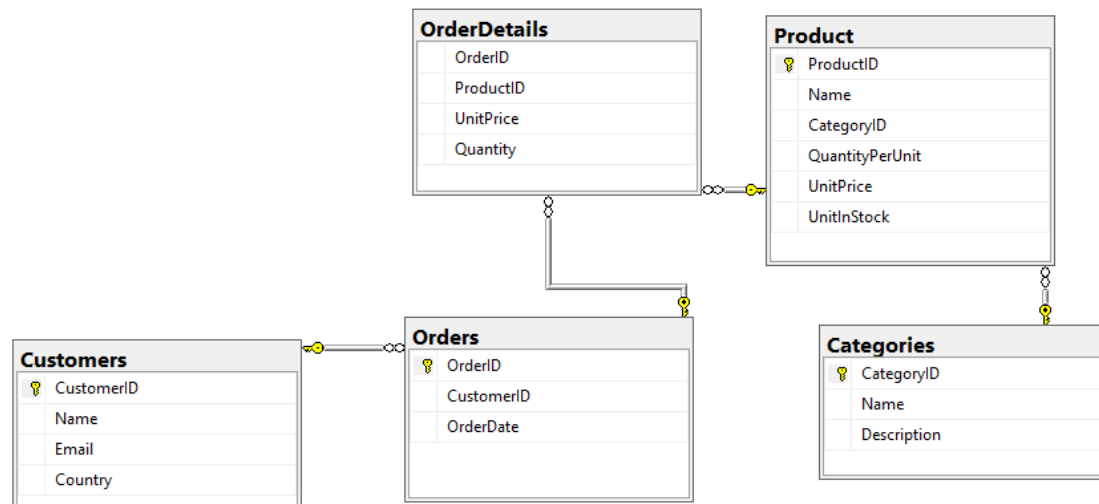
OrderDetails
OrderID
ProductID
UnitPrice
Quantity

Product
ProductID
Name
CategoryID
QuantityPerUnit
UnitPrice
UnitInStock

Customers
CustomerID
Name
Email
Country

Orders
OrderID
CustomerID
OrderDate

Categories
CategoryID
Name
Description